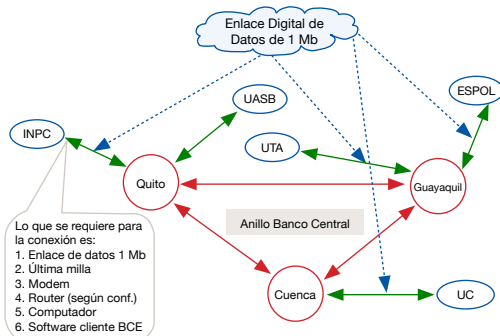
Enlace Digital de Datos de 1 Mb

UASB

ESPOL

INPC

UTA

Quito

Guayaquil

Anillo Banco Central

Lo que se requiere para la conexión es:
1. Enlace de datos 1 Mb
2. Última milla
3. Modem
4. Router (según conf.)
5. Computador
6. Software cliente BCE

Cuenca

UC